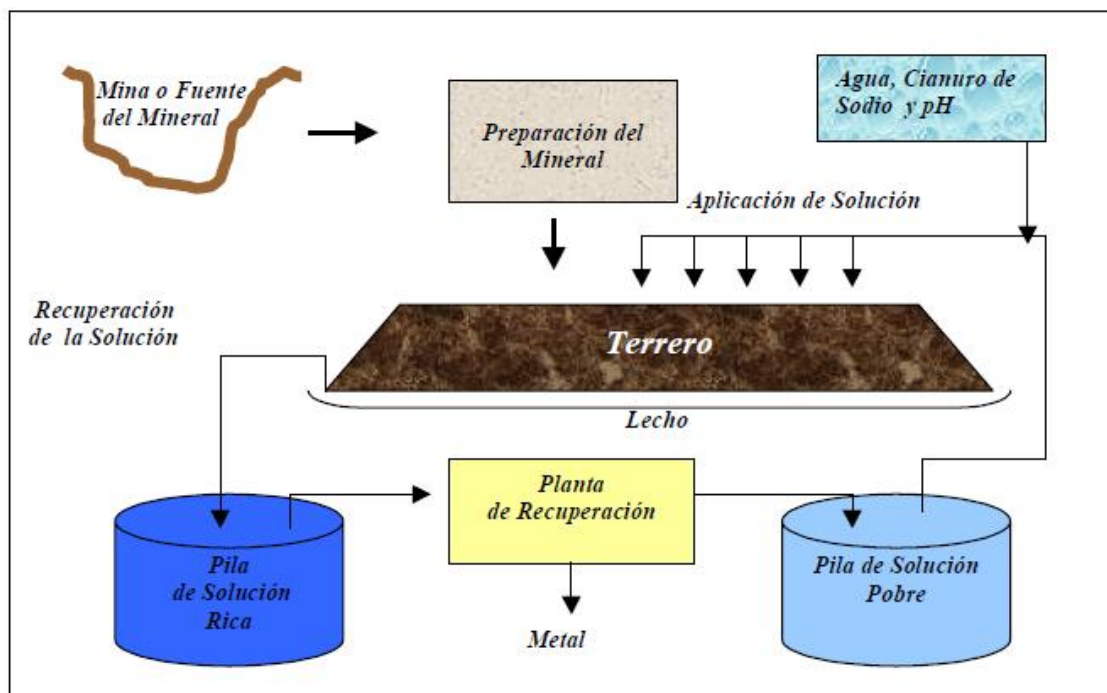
Mina o Fuente del Mineral

Preparación del Mineral

Agua, Cianuro de Sodio y pH

Aplicación de Solución

Recuperación de la Solución

Terrero

Lecho

Planta de Recuperación

Pila de Solución Rica

Metal

Pila de Solución Pobre